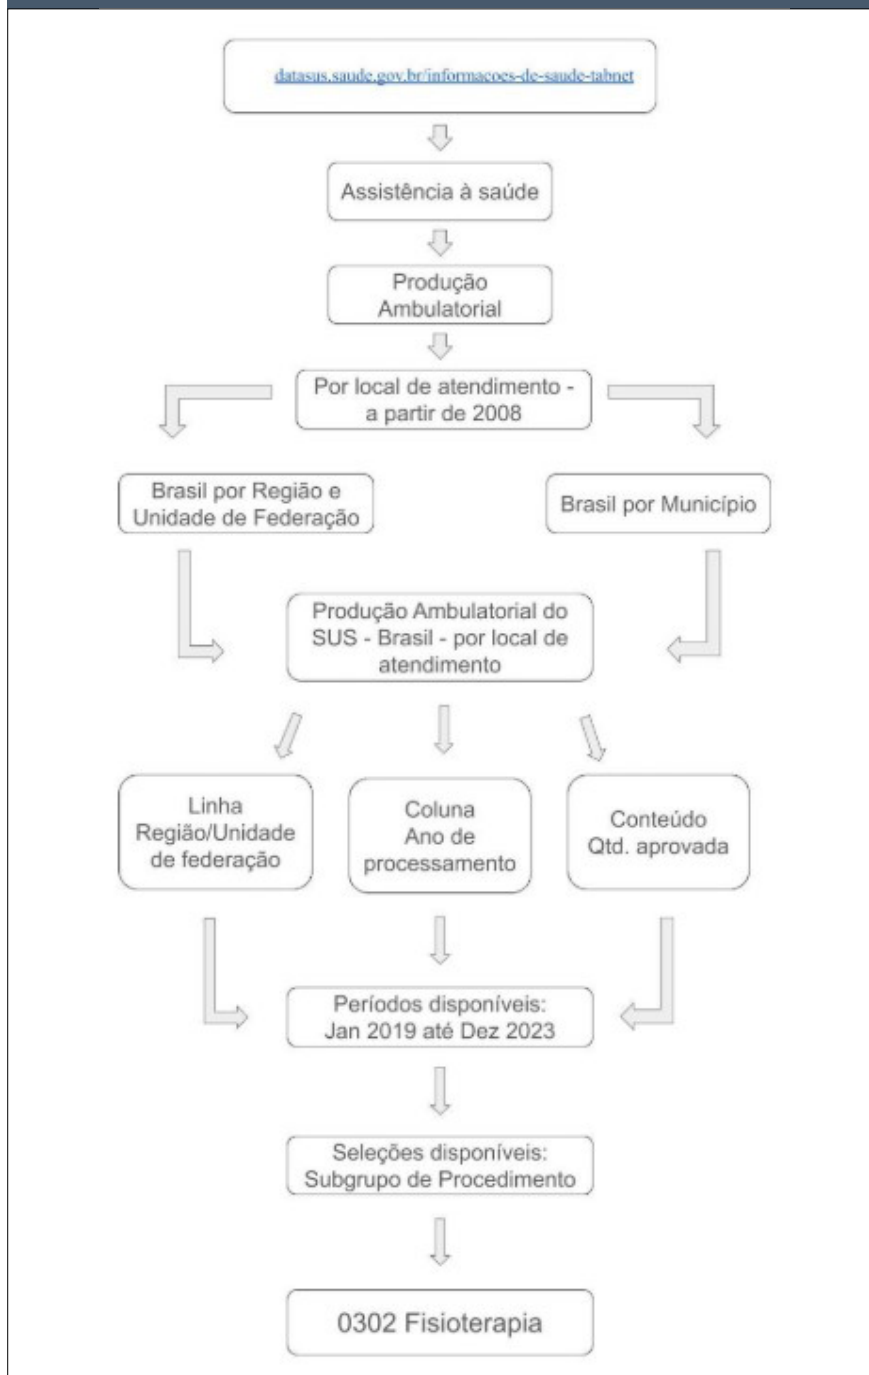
datasus.saude.gov.br/informacoes-de-saude-tabnet

Assistência à saúde

Produção Ambulatorial

Por local de atendimento - a partir de 2008

Brasil por Região e Unidade de Federação

Brasil por Município

Produção Ambulatorial do SUS - Brasil - por local de atendimento

Linha Região/Unidade de federação

Coluna Ano de processamento

Conteúdo Qtd. aprovada

Períodos disponíveis: Jan 2019 até Dez 2023

Seleções disponíveis: Subgrupo de Procedimento

0302 Fisioterapia